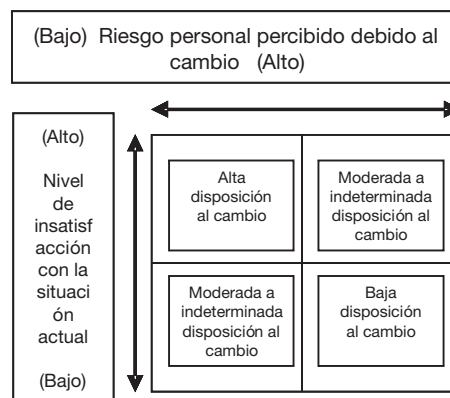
(Bajo) Riesgo personal percibido debido al cambio (Alto)

(Alto)

Nivel de insatisf acción con la situaci ón actual

(Bajo)

| | |
|---|---|
| Alta disposición al cambio | Moderada a indeterminada disposición al cambio |
| Moderada a indeterminada disposición al cambio | Baja disposición al cambio |